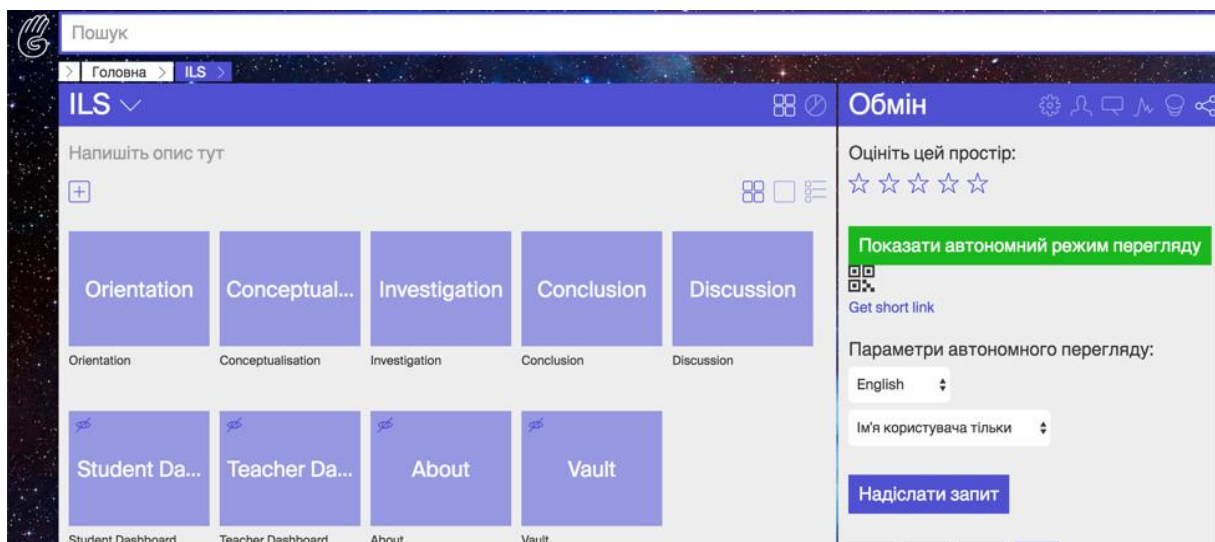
Пошук

Головна > ILS >

ILS

Напишіть опис тут

+

Orientation
Orientation

Conceptual...
Conceptualisation

Investigation
Investigation

Conclusion
Conclusion

Discussion
Discussion

Student Da...
Student Dashboard

Teacher Da...
Teacher Dashboard

About
About

Vault
Vault

Обмін

Оцініть цей простір:
☆☆☆☆☆

Показати автономний режим перегляду

Get short link

Параметри автономного перегляду:

English

Ім'я користувача тільки

Надіслати запит